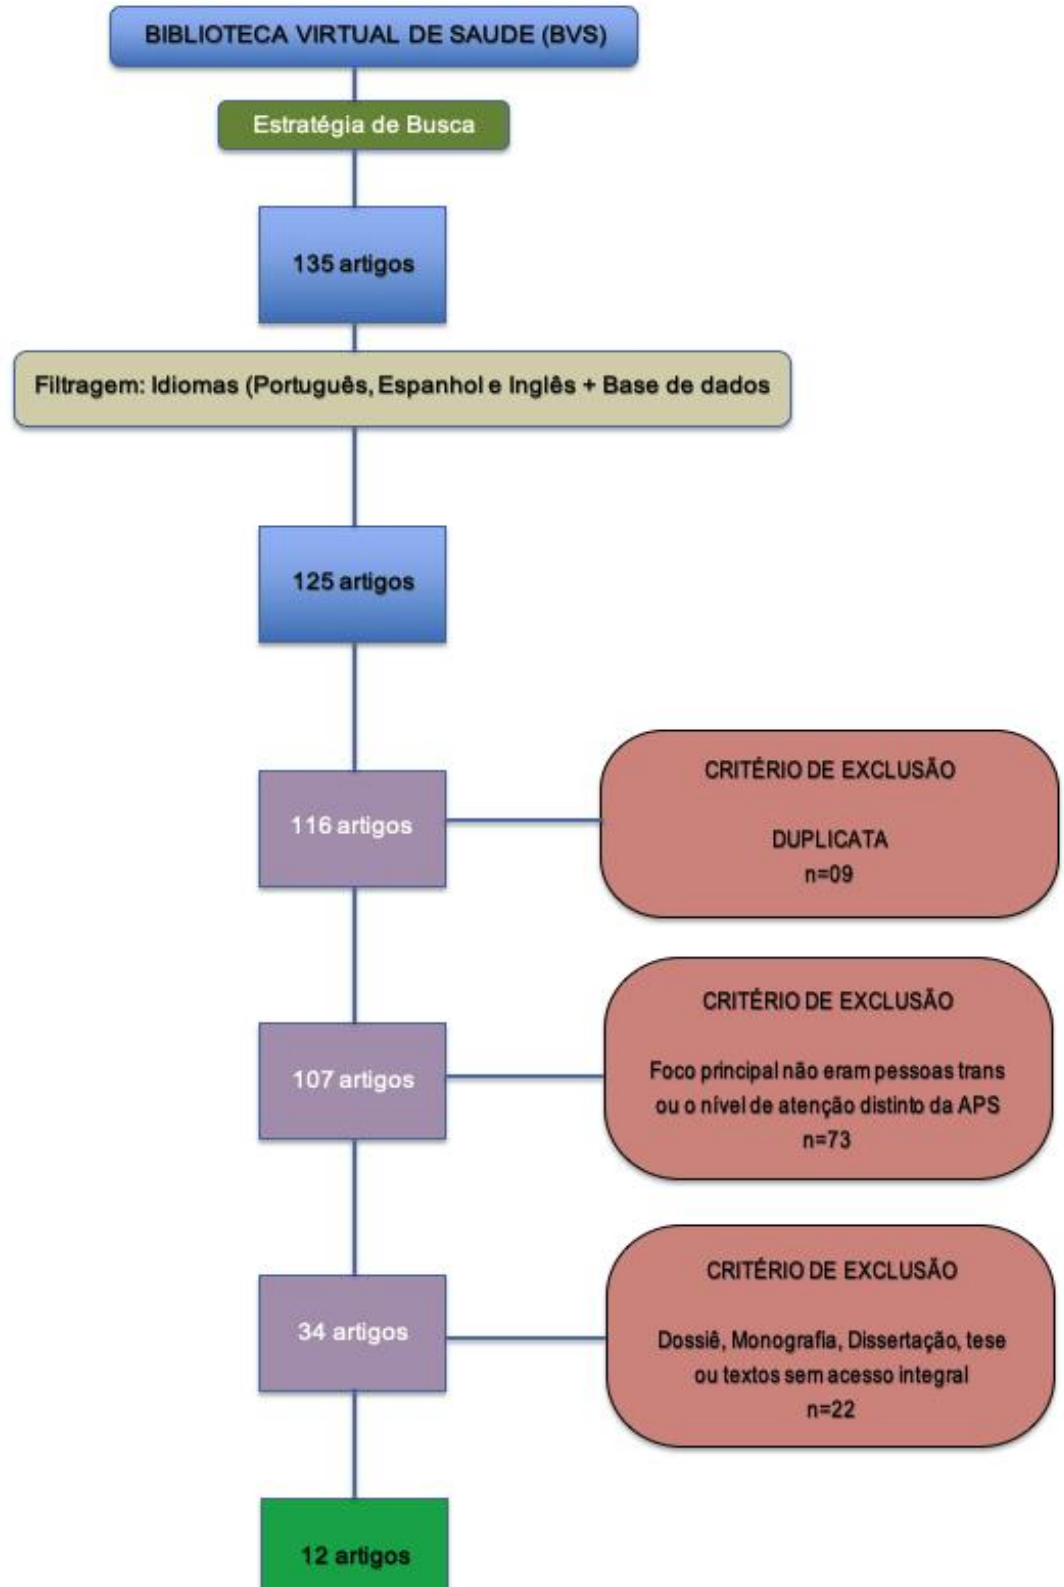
BIBLIOTECA VIRTUAL DE SAUDE (BVS)

Estratégia de Busca

135 artigos

Filtragem: Idiomas (Português, Espanhol e Inglês + Base de dados

125 artigos

116 artigos

CRITÉRIO DE EXCLUSÃO

DUPLICATA
n=09

107 artigos

CRITÉRIO DE EXCLUSÃO

Foco principal não eram pessoas trans ou o nível de atenção distinto da APS
n=73

34 artigos

CRITÉRIO DE EXCLUSÃO

Dossiê, Monografia, Dissertação, tese ou textos sem acesso integral
n=22

12 artigos